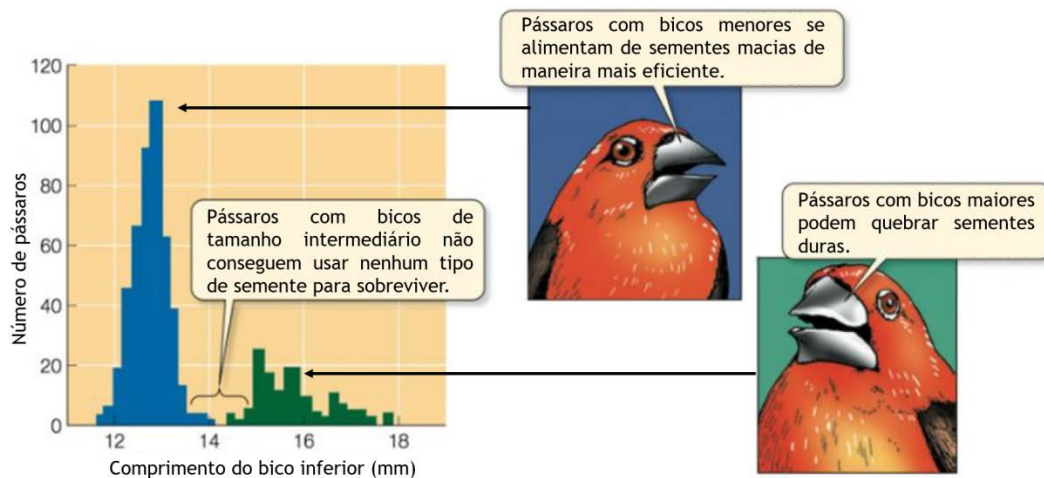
Pássaros com bicos menores se alimentam de sementes macias de maneira mais eficiente.

120
100
80
60
40
20
0

Número de pássaros

Pássaros com bicos de tamanho intermediário não conseguem usar nenhum tipo de semente para sobreviver.

Pássaros com bicos maiores podem quebrar sementes duras.

12
14
16
18

Comprimento do bico inferior (mm)